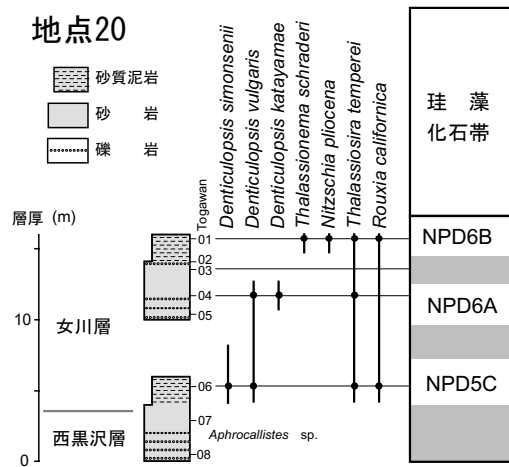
地点20

砂質泥岩

砂　岩

礫　岩

Togawan

Denticulopsis simonsenii

Denticulopsis vulgaris

Denticulopsis katayamae

Thalassionema schraderi

Nitzschia pliocena

Thalassiosira temperei

Rouxia californica

珪　藻
化石帯

層厚 (m)

01
02
03
04
05
06
07
08

10

0

女川層

西黒沢層

Aphrocallistes sp.

NPD6B

NPD6A

NPD5C